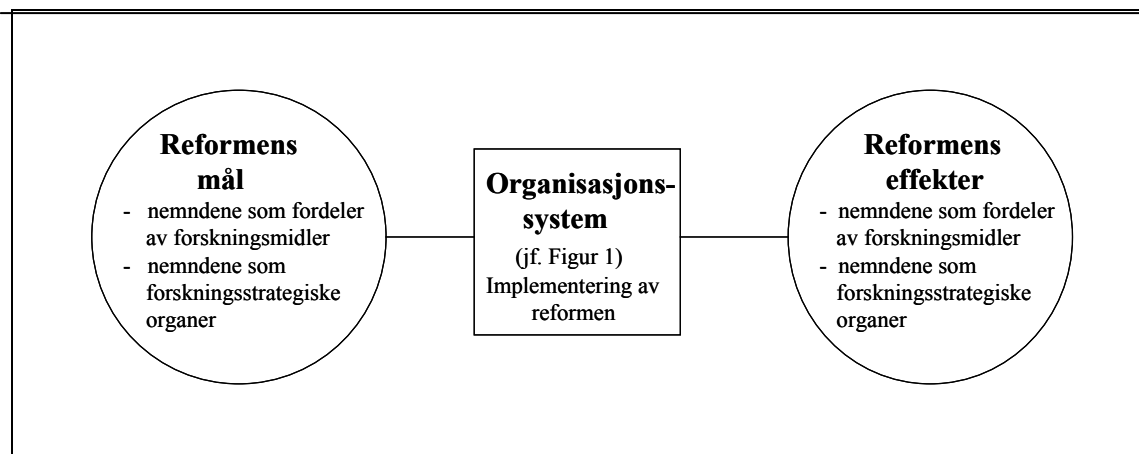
Reformens mål
- nemndene som fordeler av forskningsmidler
- nemndene som forskningsstrategiske organer

Organisasjons-system
(jf. Figur 1)
Implementering av reformen

Reformens effekter
- nemndene som fordeler av forskningsmidler
- nemndene som forskningsstrategiske organer